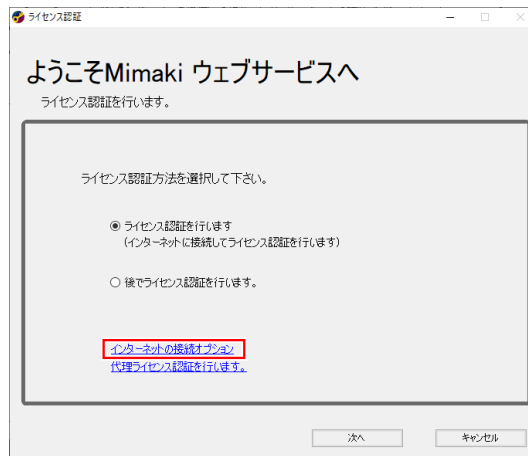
ライセンス認証

ようこそMimaki ウェブサービスへ

ライセンス認証を行います。

ライセンス認証方法を選択して下さい。

ライセンス認証を行います
(インターネットに接続してライセンス認証を行います)

後でライセンス認証を行います。

インターネットの接続オプション
代理ライセンス認証を行います。

次へ
キャンセル